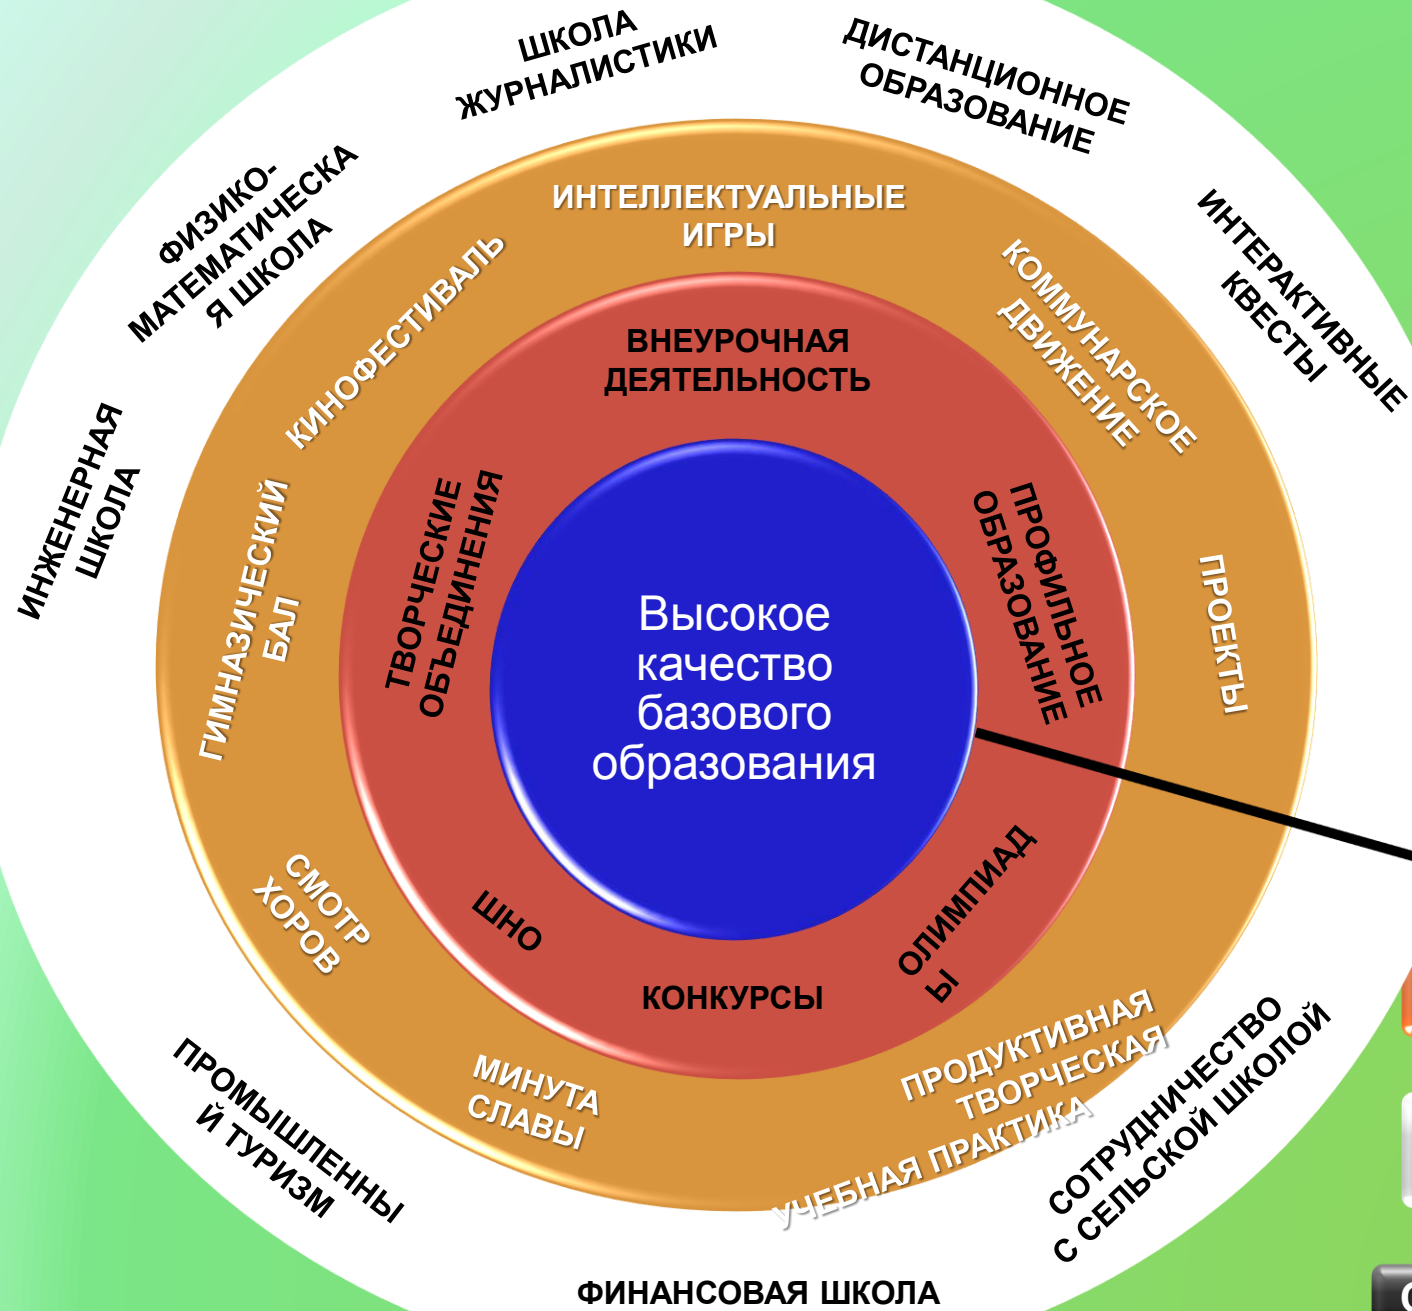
ШКОЛА ЖУРНАЛИСТИКИ

ДИСТАНЦИОННОЕ ОБРАЗОВАНИЕ

ФИЗИКО-МАТЕМАТИЧЕСКАЯ ШКОЛА

ИНТЕРАКТИВНЫЕ КВЕСТЫ

ИНЖЕНЕРНАЯ ШКОЛА

ИНТЕЛЛЕКТУАЛЬНЫЕ ИГРЫ

КИНОФЕСТИВАЛЬ

КОММУНАРСКОЕ ДВИЖЕНИЕ

ВНЕУРОЧНАЯ ДЕЯТЕЛЬНОСТЬ

ГИМНАЗИЧЕСКИЙ БАЛ

ТВОРЧЕСКИЕ ОБЪЕДИНЕНИЯ

Высокое качество базового образования

ПРОФИЛЬНОЕ ОБРАЗОВАНИЕ

ПРОЕКТЫ

СМОТР ХОРОВ

ШНО

КОНКУРСЫ

ОЛИМПИАДЫ

МИНУТА СЛАВЫ

ПРОДУКТИВНАЯ ТВОРЧЕСКАЯ УЧЕБНАЯ ПРАКТИКА

ПРОМЫШЛЕННЫЙ ТУРИЗМ

СОТРУДНИЧЕСТВО С СЕЛЬСКОЙ ШКОЛОЙ

ФИНАНСОВАЯ ШКОЛА